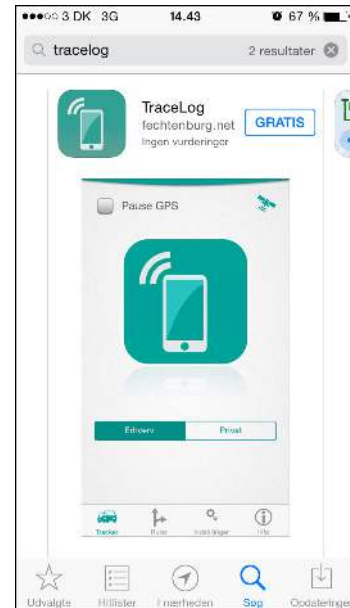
●●●○○ 3 DK 3G 14.43 67 %

tracelog

2 resultater

TraceLog
fechtenburg.net
Ingen vurderinger

GRATIS

Pause GPS

Erhverv

Privat

Tracker

Rute

Indstillinger

Info

Udvalgte

Hitlister

I nærheden

Søg

Opdateringer